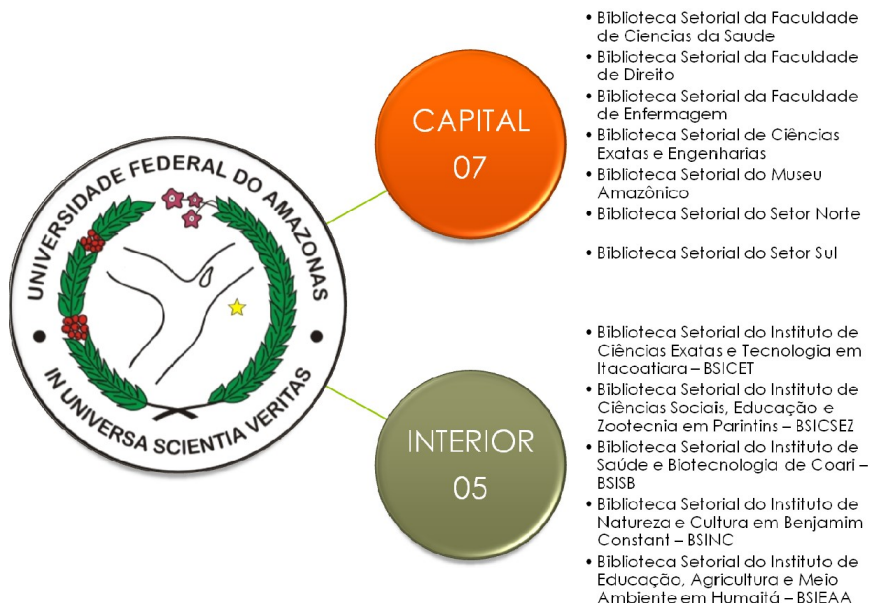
UNIVERSIDADE FEDERAL DO AMAZONAS
IN UNIVERSA SCIENTIA VERITAS

CAPITAL
07

• Biblioteca Setorial da Faculdade de Ciencias da Saude
• Biblioteca Setorial da Faculdade de Direito
• Biblioteca Setorial da Faculdade de Enfermagem
• Biblioteca Setorial de Ciências Exatas e Engenharias
• Biblioteca Setorial do Museu Amazônico
• Biblioteca Setorial do Setor Norte
• Biblioteca Setorial do Setor Sul

INTERIOR
05

• Biblioteca Setorial do Instituto de Ciências Exatas e Tecnologia em Itacoatiara – BSICET
• Biblioteca Setorial do Instituto de Ciências Sociais, Educação e Zootecnia em Parintins – BSICSEZ
• Biblioteca Setorial do Instituto de Saúde e Biotecnologia de Coari – BSISB
• Biblioteca Setorial do Instituto de Natureza e Cultura em Benjamim Constant – BSINC
• Biblioteca Setorial do Instituto de Educação, Agricultura e Meio Ambiente em Humaitá – BSIEAA